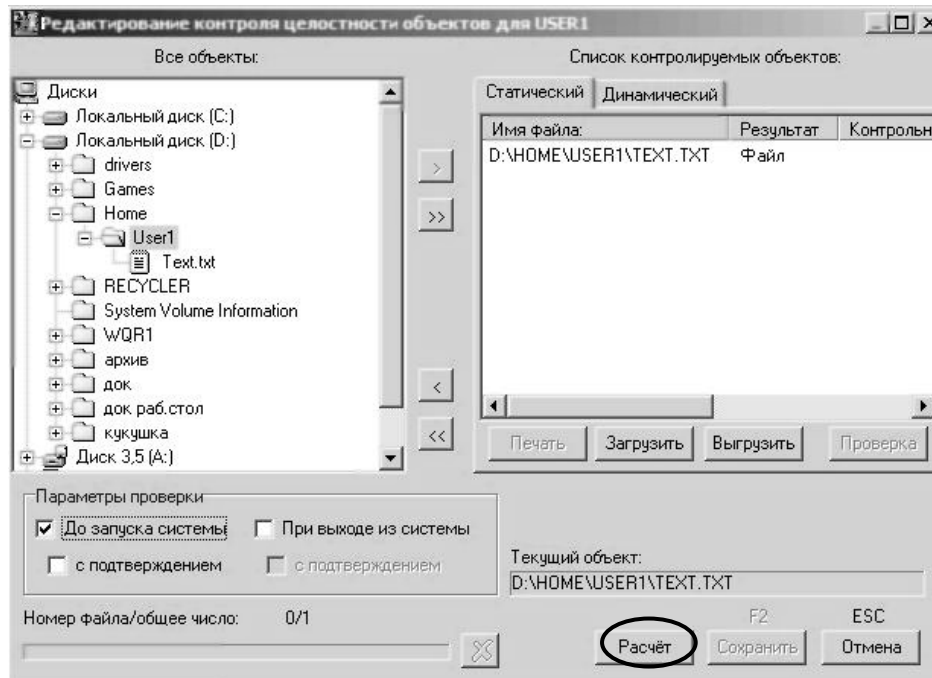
Редактирование контроля целостности объектов для USER1

Все объекты:

Диски
Локальный диск (C:)
Локальный диск (D:)
drivers
Games
Home
User1
Text.txt
RECYCLER
System Volume Information
WQR1
архив
док
док раб.стол
кукушка
Диск 3,5 (A:)

>
>>
<
<<

Список контролируемых объектов:

Статический
Динамический

| Имя файла: | Результат | Контрольн |
|---|---|---|
| D:\HOME\USER1\TEXT.TXT | Файл | |

Печать
Загрузить
Выгрузить
Проверка

Параметры проверки
До запуска системы
При выходе из системы
с подтверждением
с подтверждением

Текущий объект:
D:\HOME\USER1\TEXT.TXT

Номер файла/общее число: 0/1

F2
ESC
Расчёт
Сохранить
Отмена